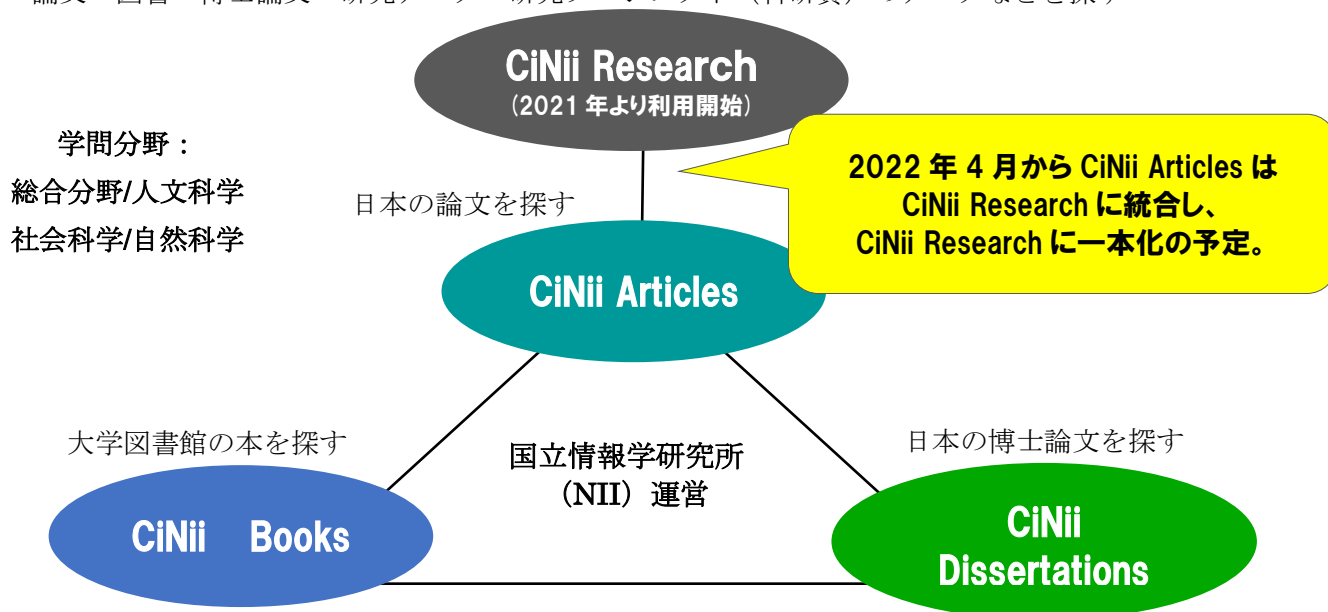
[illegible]

CiNii Research
（2021 年より利用開始）

2022 年 4 月から CiNii Articles は CiNii Research に統合し、CiNii Research に一本化の予定。

学問分野：
総合分野/人文科学
社会科学/自然科学

日本の論文を探す

CiNii Articles

大学図書館の本を探す

国立情報学研究所（NII）運営

日本の博士論文を探す

CiNii　Books

CiNii Dissertations